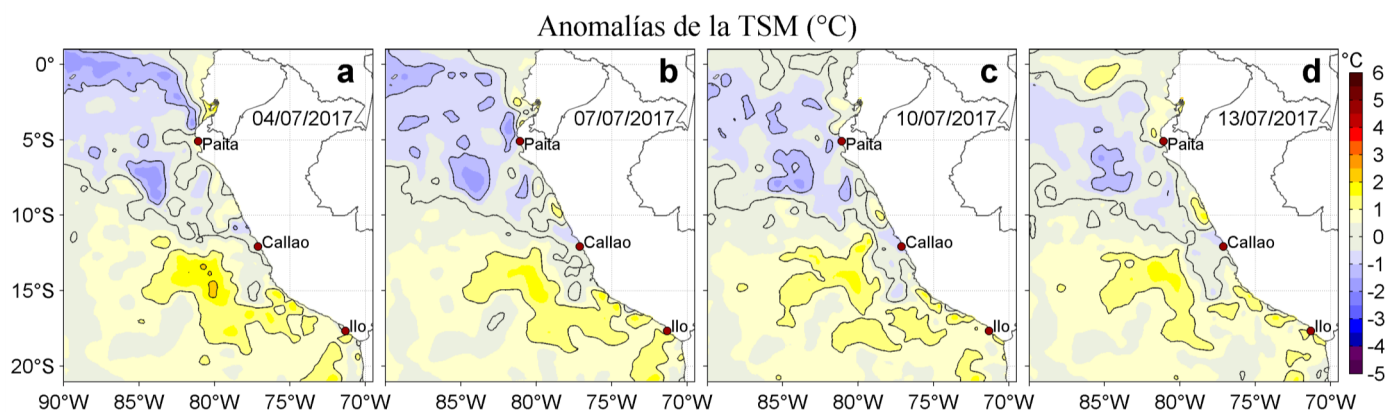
Anomalías de la TSM (°C)

0°
5°S
10°S
15°S
20°S

a
04/07/2017
Paita
Callao
Ilo

b
07/07/2017
Paita
Callao
Ilo

c
10/07/2017
Paita
Callao
Ilo

d
13/07/2017
Paita
Callao
Ilo

90°W 85°W 80°W 75°W 70°W 85°W 80°W 75°W 70°W 85°W 80°W 75°W 70°W 85°W 80°W 75°W 70°W

°C
6
5
4
3
2
1
0
-1
-2
-3
-4
-5